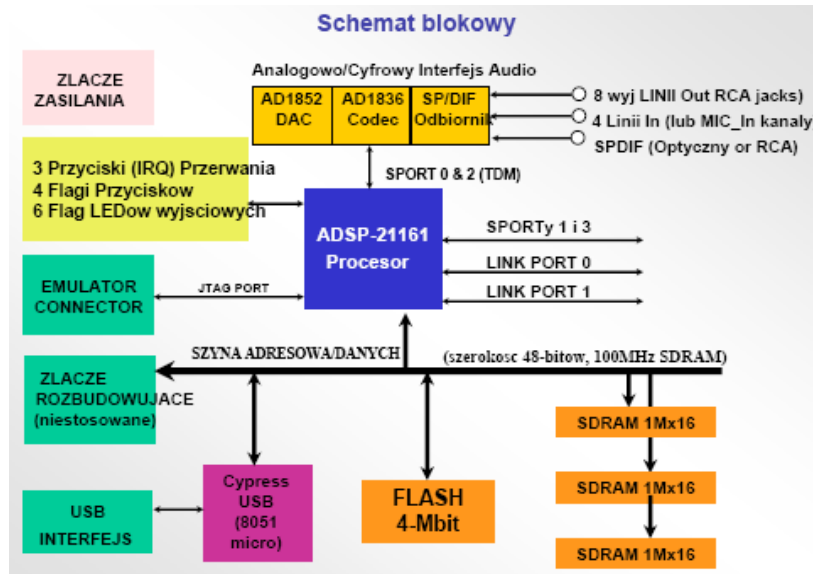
Schemat blokowy

ZLACZE ZASILANIA

Analogowo/Cyfrowy Interfejs Audio

AD1852 DAC

AD1836 Codec

SP/DIF Odbiornik

8 wyj LINII Out RCA jacks)

4 Linii In (lub MIC_In kanaly

SPDIF (Optyczny or RCA)

3 Przyciski (IRQ) Przerwania
4 Flagi Przyciskow
6 Flag LEDow wyjsciowych

SPORT 0 & 2 (TDM)

ADSP-21161 Procesor

SPORTy 1 i 3

LINK PORT 0

LINK PORT 1

EMULATOR CONNECTOR

JTAG PORT

SZYNA ADRESOWA/DANYCH

(szerokosc 48-bitow, 100MHz SDRAM)

ZLACZE ROZBUDOWUJACE (niestosowane)

SDRAM 1Mx16

SDRAM 1Mx16

SDRAM 1Mx16

USB INTERFEJS

Cypress USB (8051 micro)

FLASH 4-Mbit